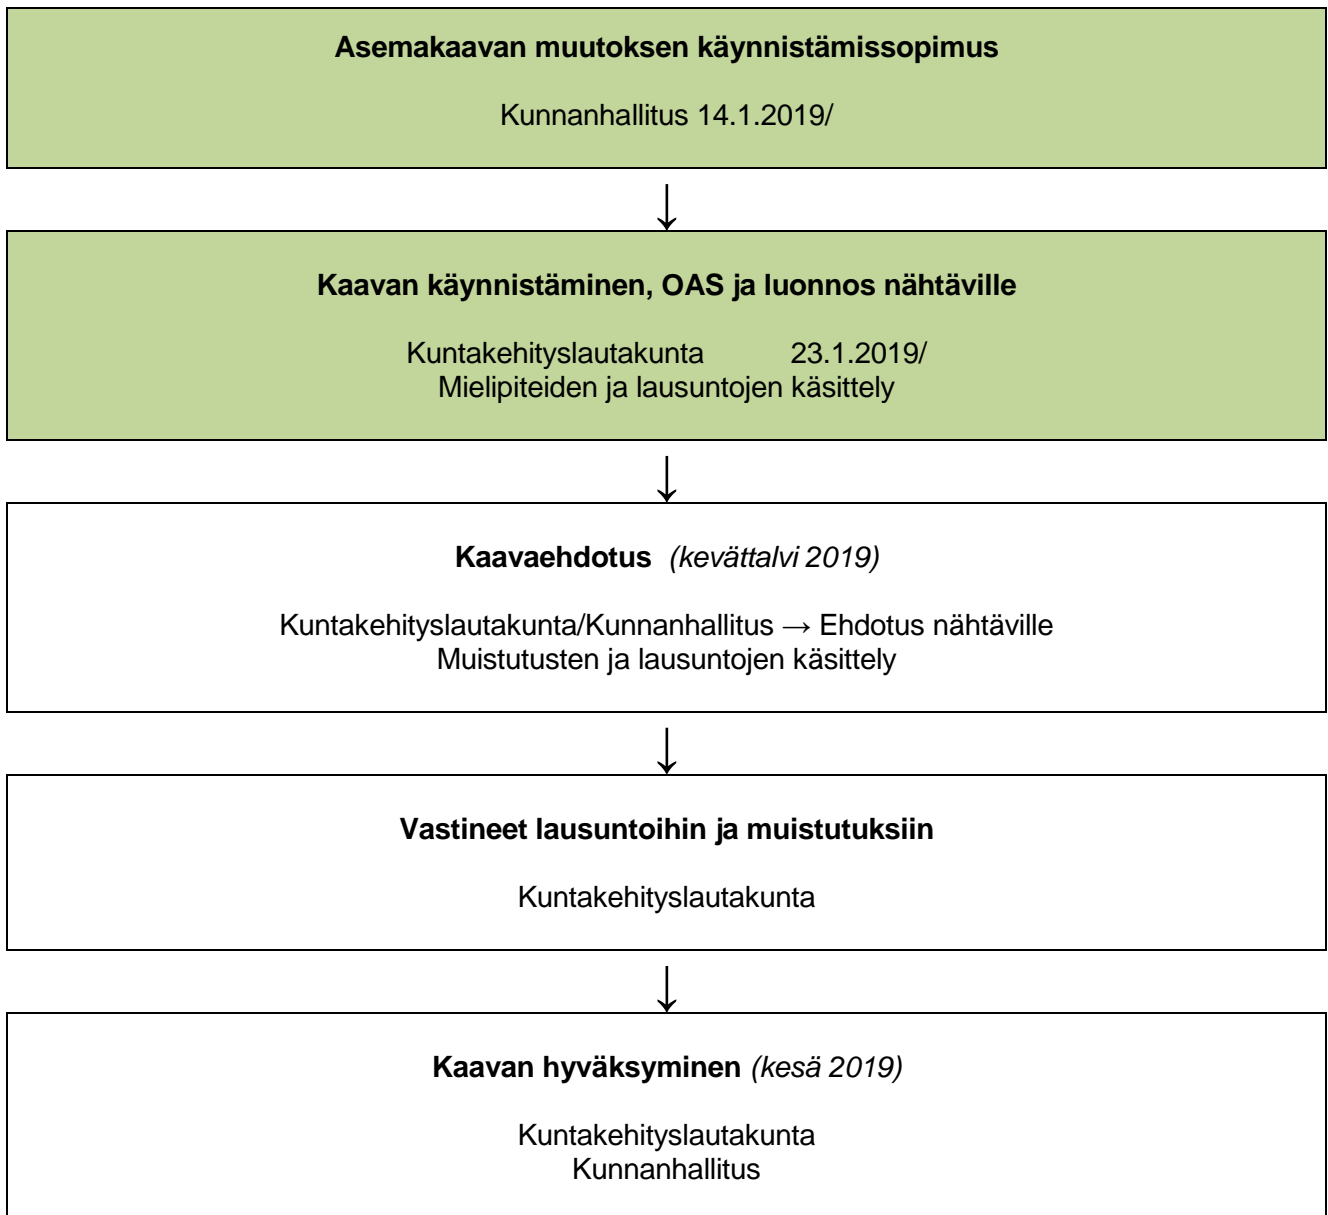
**Asemakaavan muutoksen käynnistämissopimus**

Kunnanhallitus 14.1.2019/

**Kaavan käynnistäminen, OAS ja luonnos nähtäville**

Kuntakehityslautakunta 23.1.2019/
Mielipiteiden ja lausuntojen käsittely

**Kaavaehdotus** *(kevättalvi 2019)*

Kuntakehityslautakunta/Kunnanhallitus → Ehdotus nähtäville
Muistutusten ja lausuntojen käsittely

**Vastineet lausuntoihin ja muistutuksiin**

Kuntakehityslautakunta

**Kaavan hyväksyminen** *(kesä 2019)*

Kuntakehityslautakunta
Kunnanhallitus